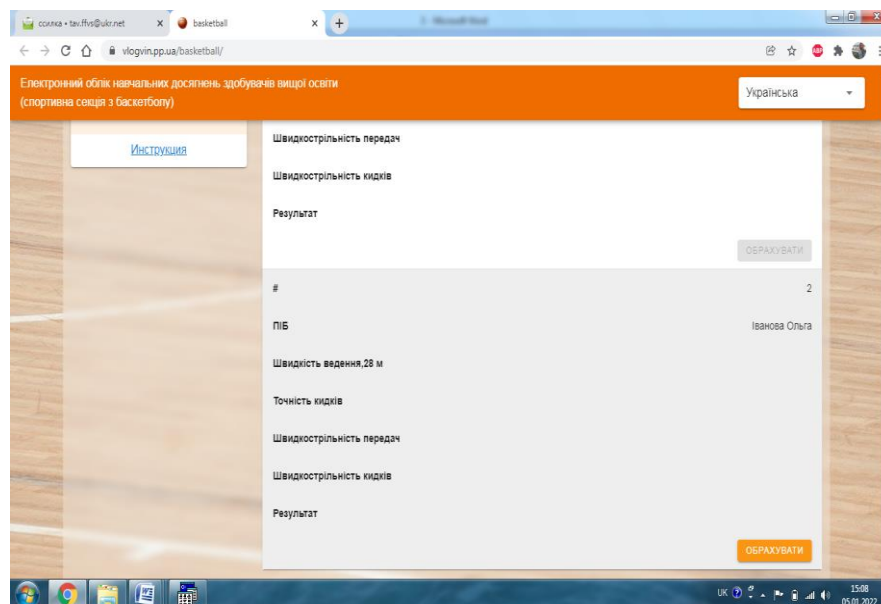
соnка • tav.ffvs@ukr.net
basketball
+
vlogvin.pp.ua/basketball/

Електронний облік навчальних досягнень здобувачів вищої освіти (спортивна секція з баскетболу)
Українська

Инструкция

Швидкострільність передач

Швидкострільність кидків

Результат

ОБРАХУВАТИ

#
2

ПІБ
Іванова Ольга

Швидкість ведення,28 м

Точність кидків

Швидкострільність передач

Швидкострільність кидків

Результат

ОБРАХУВАТИ

UK
15:08
05.01.2022